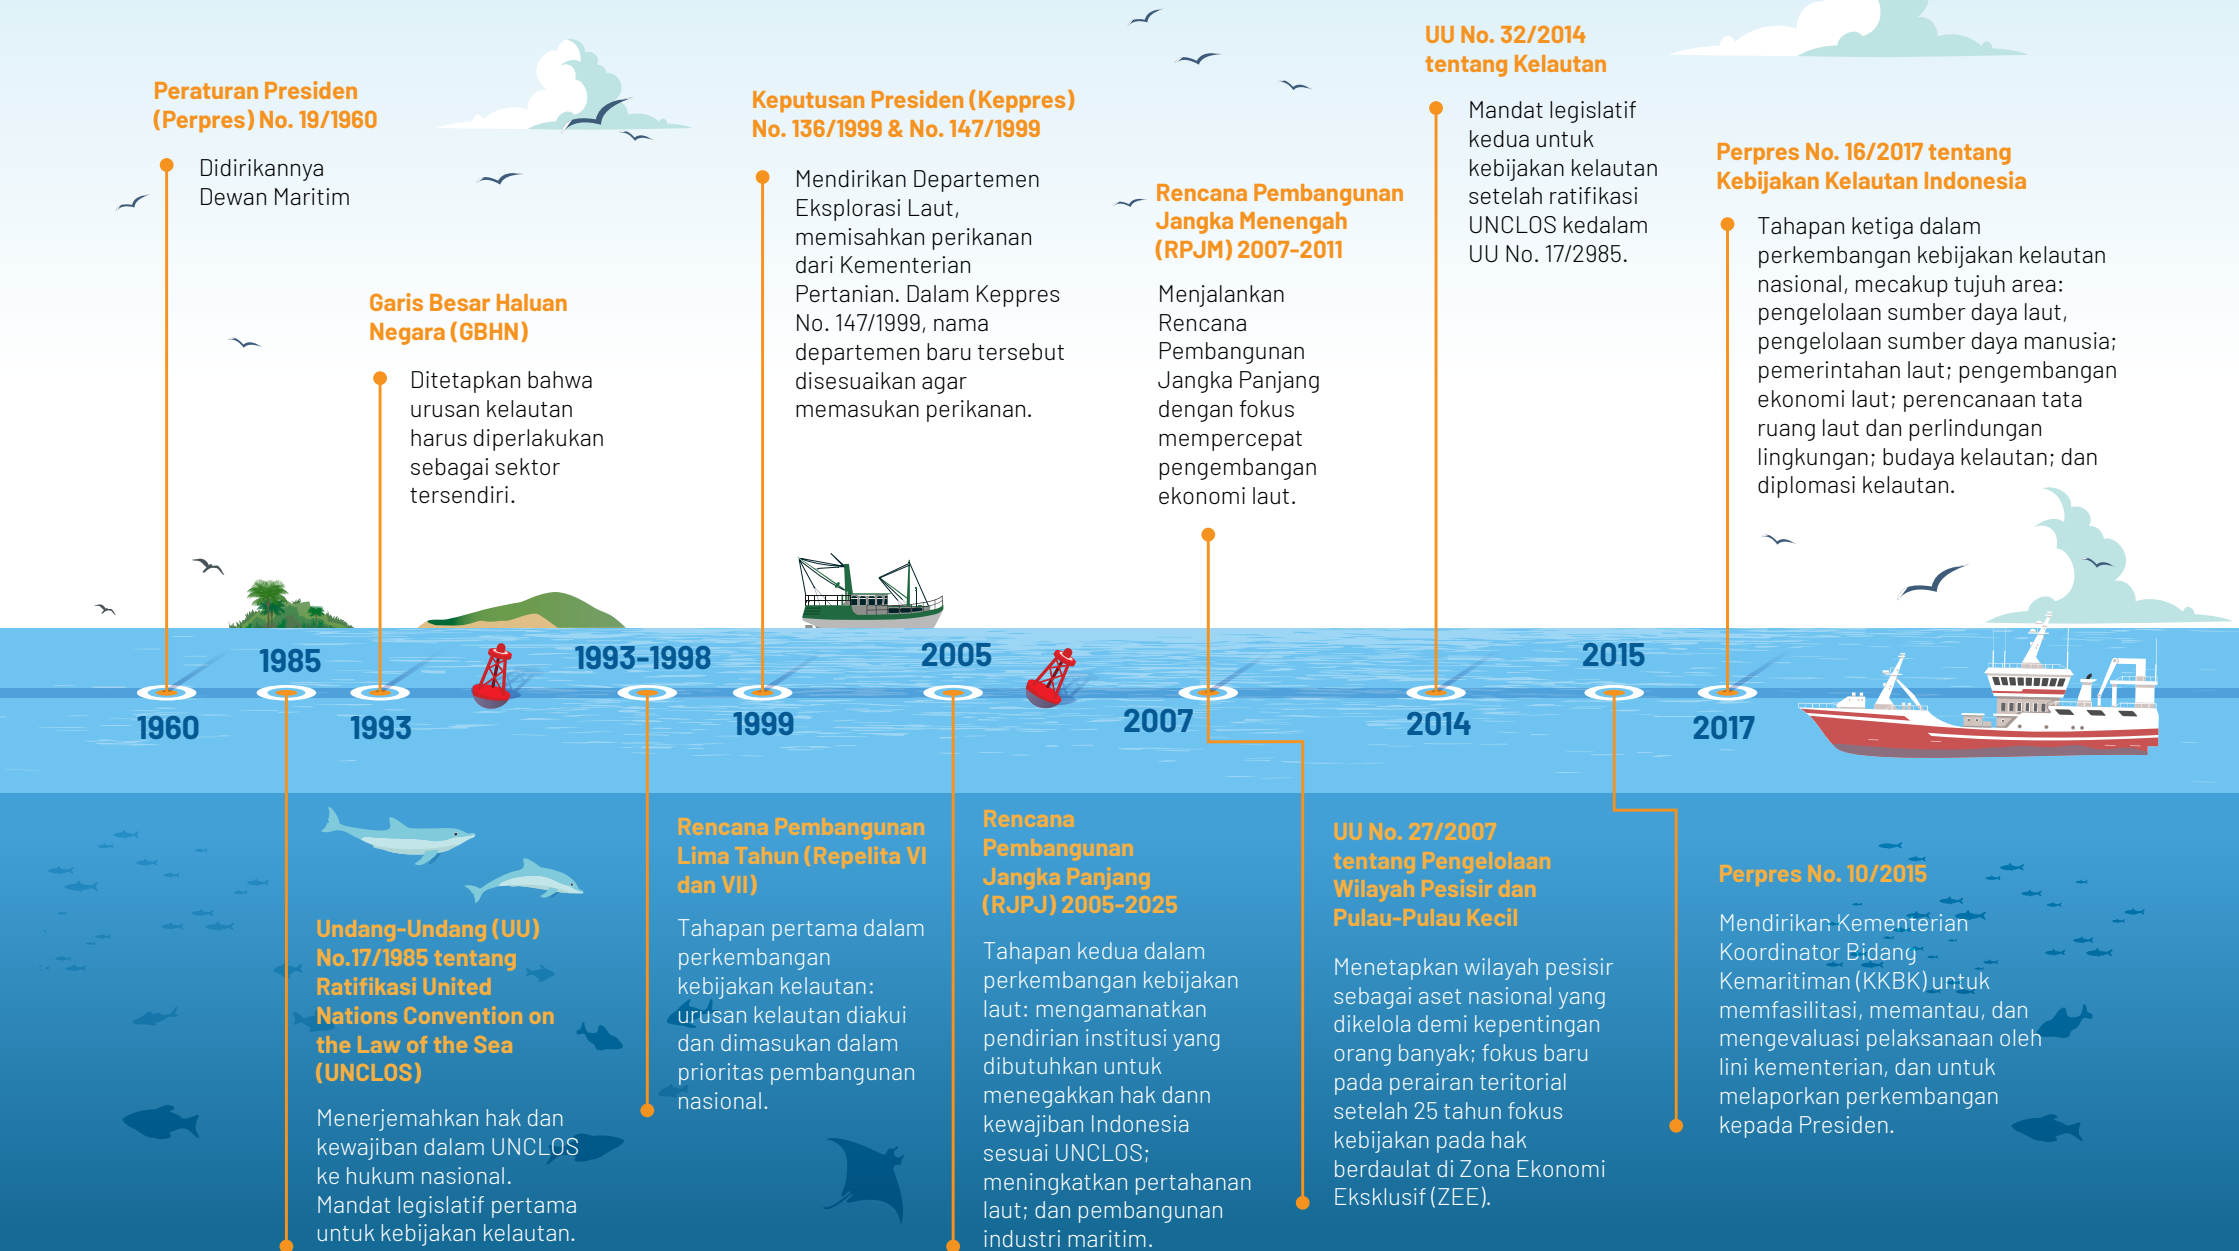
Peraturan Presiden (Perpres) No. 19/1960

Didirikannya Dewan Maritim

Garis Besar Haluan Negara (GBHN)

Ditetapkan bahwa urusan kelautan harus diperlakukan sebagai sektor tersendiri.

Keputusan Presiden (Keppres) No. 136/1999 & No. 147/1999

Mendirikan Departemen Eksplorasi Laut, memisahkan perikanan dari Kementerian Pertanian. Dalam Keppres No. 147/1999, nama departemen baru tersebut disesuaikan agar memasukan perikanan.

Rencana Pembangunan Jangka Menengah (RPJM) 2007-2011

Menjalankan Rencana Pembangunan Jangka Panjang dengan fokus mempercepat pengembangan ekonomi laut.

UU No. 32/2014 tentang Kelautan

Mandat legislatif kedua untuk kebijakan kelautan setelah ratifikasi UNCLOS kedalam UU No. 17/2985.

Perpres No. 16/2017 tentang Kebijakan Kelautan Indonesia

Tahapan ketiga dalam perkembangan kebijakan kelautan nasional, mecakup tujuh area: pengelolaan sumber daya laut, pengelolaan sumber daya manusia; pemerintahan laut; pengembangan ekonomi laut; perencanaan tata ruang laut dan perlindungan lingkungan; budaya kelautan; dan diplomasi kelautan.

1960 1985 1993 1993-1998 1999 2005 2007 2014 2015 2017

Undang-Undang (UU) No.17/1985 tentang Ratifikasi United Nations Convention on the Law of the Sea (UNCLOS)

Menerjemahkan hak dan kewajiban dalam UNCLOS ke hukum nasional. Mandat legislatif pertama untuk kebijakan kelautan.

Rencana Pembangunan Lima Tahun (Repelita VI dan VII)

Tahapan pertama dalam perkembangan kebijakan kelautan: urusan kelautan diakui dan dimasukan dalam prioritas pembangunan nasional.

Rencana Pembangunan Jangka Panjang (RJPJ) 2005-2025

Tahapan kedua dalam perkembangan kebijakan laut: mengamanatkan pendirian institusi yang dibutuhkan untuk menegakkan hak dann kewajiban Indonesia sesuai UNCLOS; meningkatkan pertahanan laut; dan pembangunan industri maritim.

UU No. 27/2007 tentang Pengelolaan Wilayah Pesisir dan Pulau-Pulau Kecil

Menetapkan wilayah pesisir sebagai aset nasional yang dikelola demi kepentingan orang banyak; fokus baru pada perairan teritorial setelah 25 tahun fokus kebijakan pada hak berdaulat di Zona Ekonomi Eksklusif (ZEE).

Perpres No. 10/2015

Mendirikan Kementerian Koordinator Bidang Kemaritiman (KKBK) untuk memfasilitasi, memantau, dan mengevaluasi pelaksanaan oleh lini kementerian, dan untuk melaporkan perkembangan kepada Presiden.